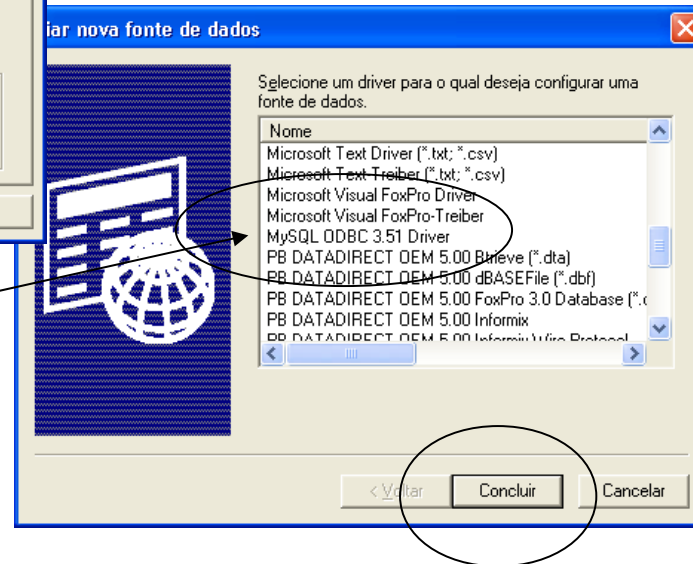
iar nova fonte de dados

Selecione um driver para o qual deseja configurar uma fonte de dados.

Nome
Microsoft Text Driver (*.txt; *.csv)
Microsoft Text-Treiber (*.txt; *.csv)
Microsoft Visual FoxPro Driver
Microsoft Visual FoxPro-Treiber
MySQL ODBC 3.51 Driver
PB DATADIRECT OEM 5.00 Btrieve (*.dta)
PB DATADIRECT OEM 5.00 dBASEFile (*.dbf)
PB DATADIRECT OEM 5.00 FoxPro 3.0 Database (*.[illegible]
PB DATADIRECT OEM 5.00 Informix
PB DATADIRECT OEM 5.00 Informix Wire Protocol

< Voltar | Concluir | Cancelar